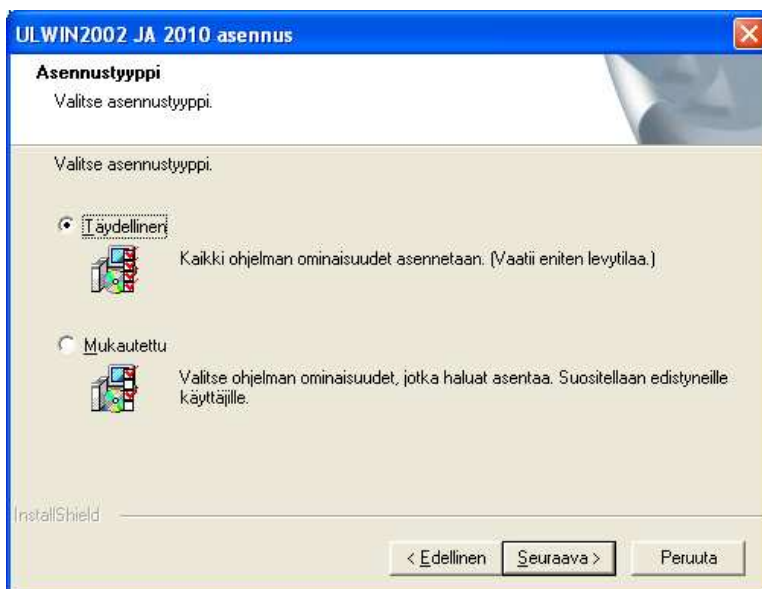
ULWIN2002 JA 2010 asennus

Asennustyyppi

Valitse asennustyyppi.

Valitse asennustyyppi.

Täydellinen

Kaikki ohjelman ominaisuudet asennetaan. (Vaatii eniten levytilaa.)

Mukautettu

Valitse ohjelman ominaisuudet, jotka haluat asentaa. Suositellaan edistyneille käyttäjille.

InstallShield

< Edellinen

Seuraava >

Peruuta